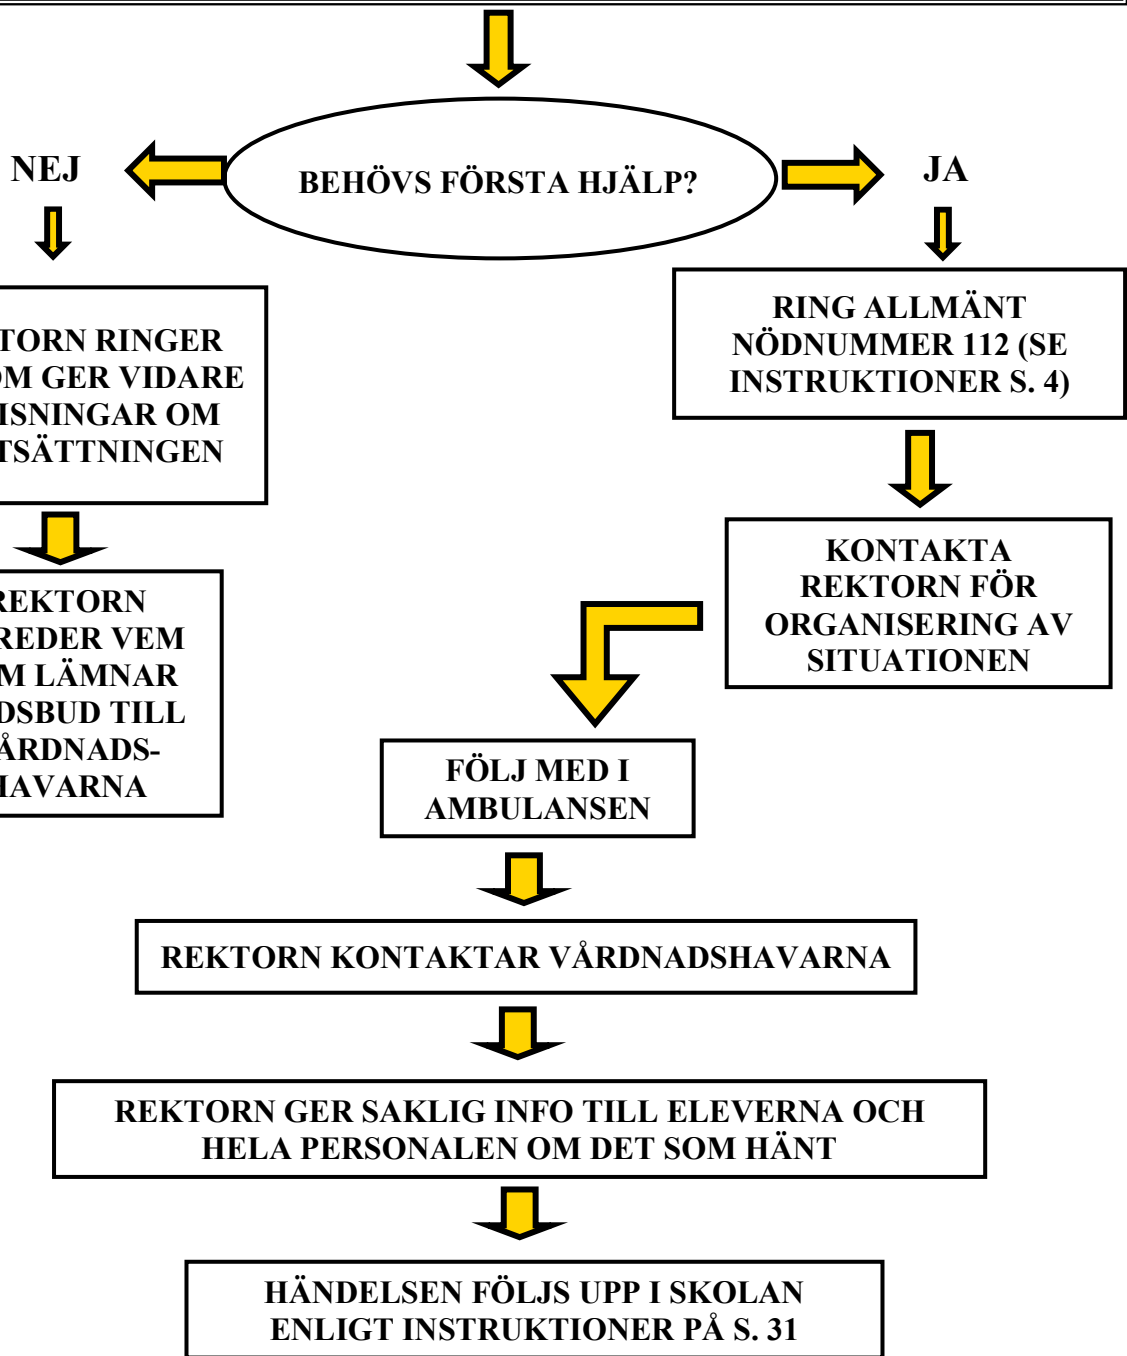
BEHÖVS FÖRSTA HJÄLP?

NEJ

TORN RINGER
M GER VIDARE
ISNINGAR OM
TSÄTTNINGEN

REKTORN
REDER VEM
M LÄMNAR
DSBUD TILL
ÅRDNADS-
HAVARNA

JA

RING ALLMÄNT NÖDNUMMER 112 (SE INSTRUKTIONER S. 4)

KONTAKTA REKTORN FÖR ORGANISERING AV SITUATIONEN

FÖLJ MED I AMBULANSEN

REKTORN KONTAKTAR VÅRDNADSHAVARNA

REKTORN GER SAKLIG INFO TILL ELEVERNA OCH HELA PERSONALEN OM DET SOM HÄNT

HÄNDELSEN FÖLJS UPP I SKOLAN ENLIGT INSTRUKTIONER PÅ S. 31